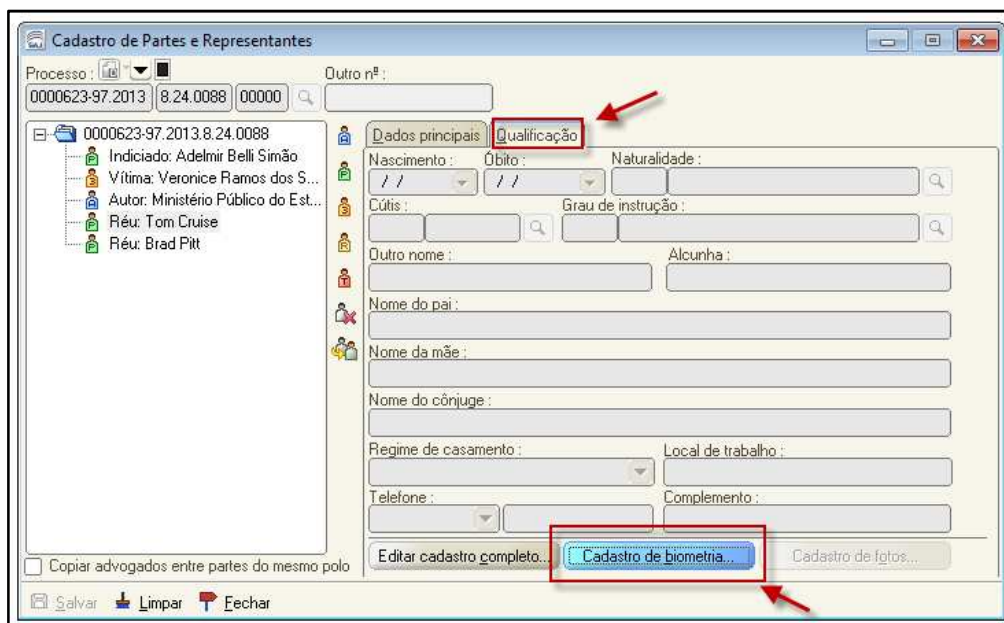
Cadastro de Partes e Representantes

Processo :
Outro nº :
0000623-97.2013 8.24.0088 00000

0000623-97.2013.8.24.0088
Indiciado: Adelmir Belli Simão
Vítima: Veronice Ramos dos S...
Autor: Ministério Público do Est...
Réu: Tom Cruise
Réu: Brad Pitt

Dados principais
Qualificação

Nascimento :
/ /
Óbito :
/ /
Naturalidade :
Cútis :
Grau de instrução :
Outro nome :
Alcunha :
Nome do pai :
Nome da mãe :
Nome do cônjuge :
Regime de casamento :
Local de trabalho :
Telefone :
Complemento :

Copiar advogados entre partes do mesmo polo
Editar cadastro completo...
Cadastro de biometria...
Cadastro de fotos...

Salvar
Limpar
Fechar